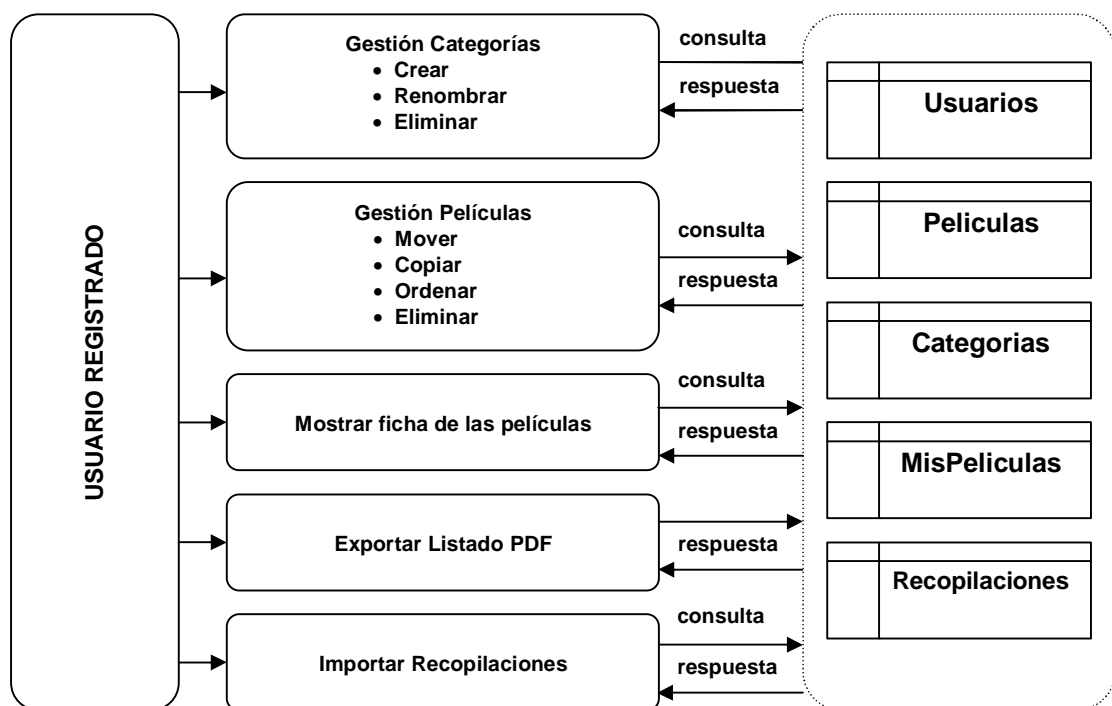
USUARIO REGISTRADO

Gestión Categorías
- Crear
- Renombrar
- Eliminar

consulta
respuesta

Gestión Películas
- Mover
- Copiar
- Ordenar
- Eliminar

consulta
respuesta

Mostrar ficha de las películas

consulta
respuesta

Exportar Listado PDF

respuesta

Importar Recopilaciones

consulta
respuesta

Usuarios

Peliculas

Categorias

MisPeliculas

Recopilaciones